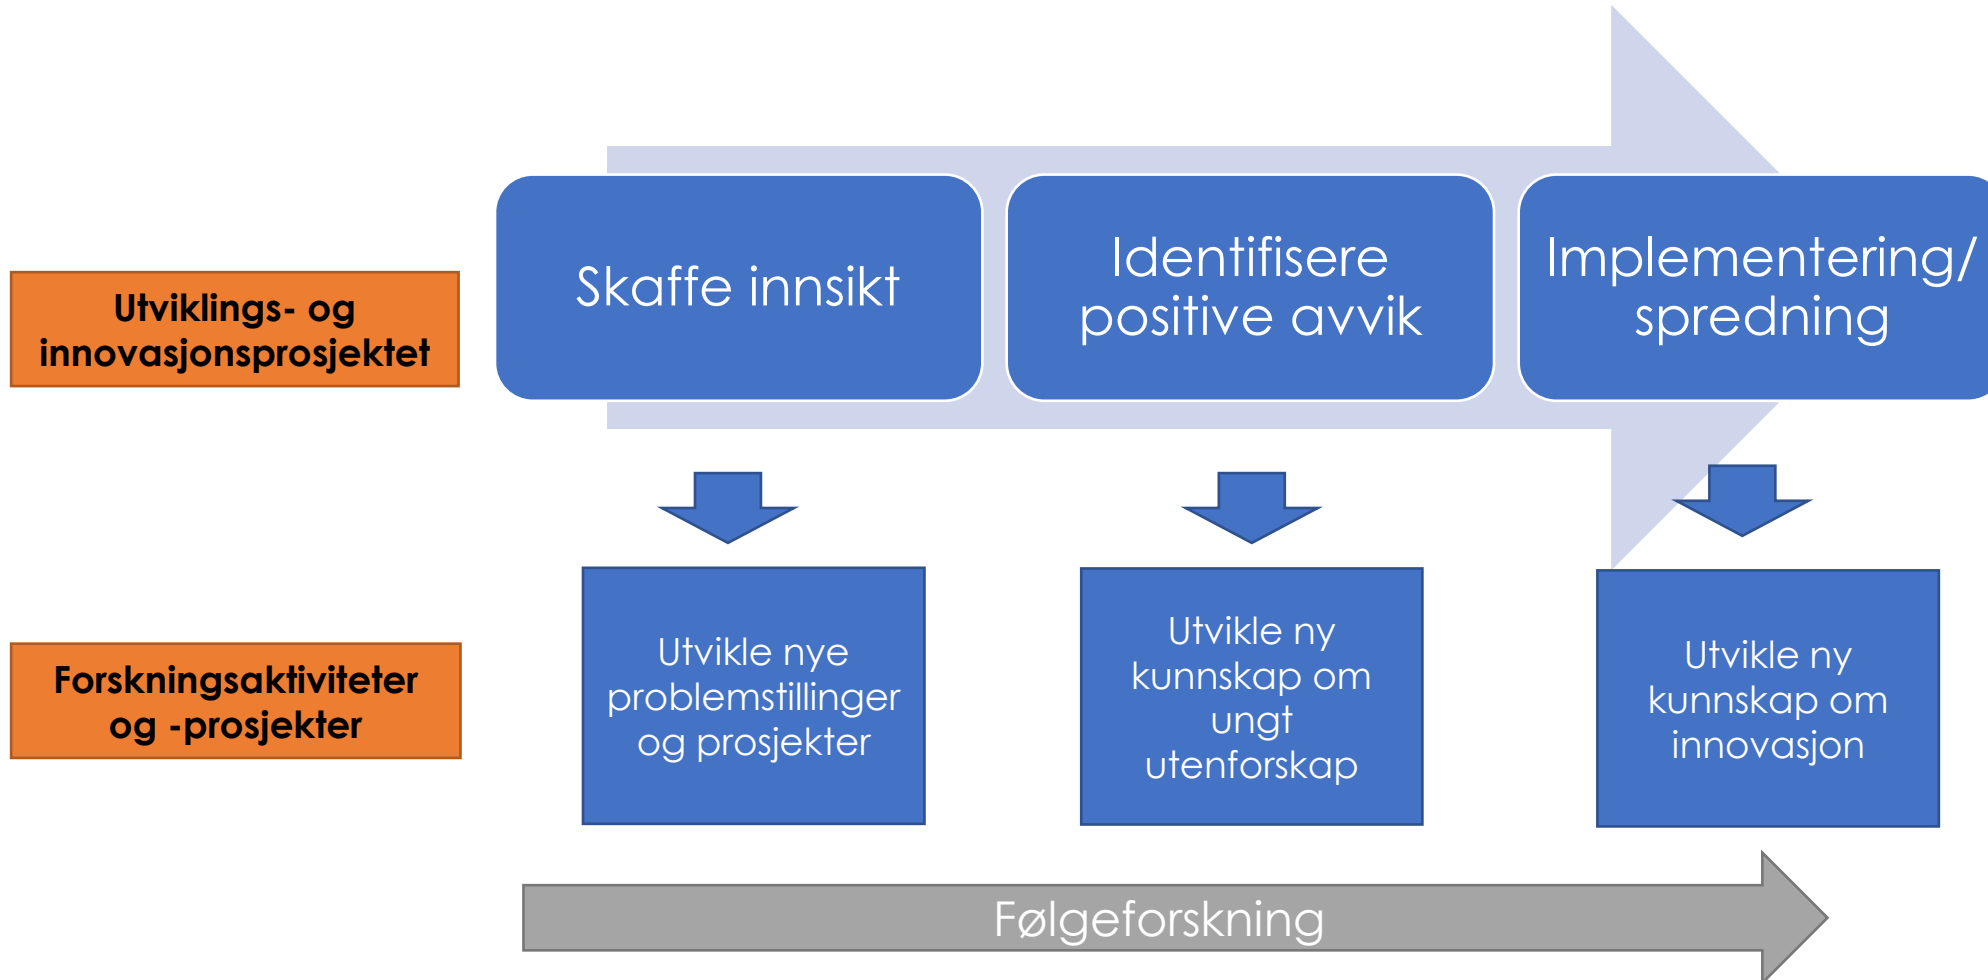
Utviklings- og innovasjonsprosjektet

Skaffe innsikt

Identifisere positive avvik

Implementering/ spredning

Forskningsaktiviteter og -prosjekter

Utvikle nye problemstillinger og prosjekter

Utvikle ny kunnskap om ungt utenforskap

Utvikle ny kunnskap om innovasjon

Følgeforskning